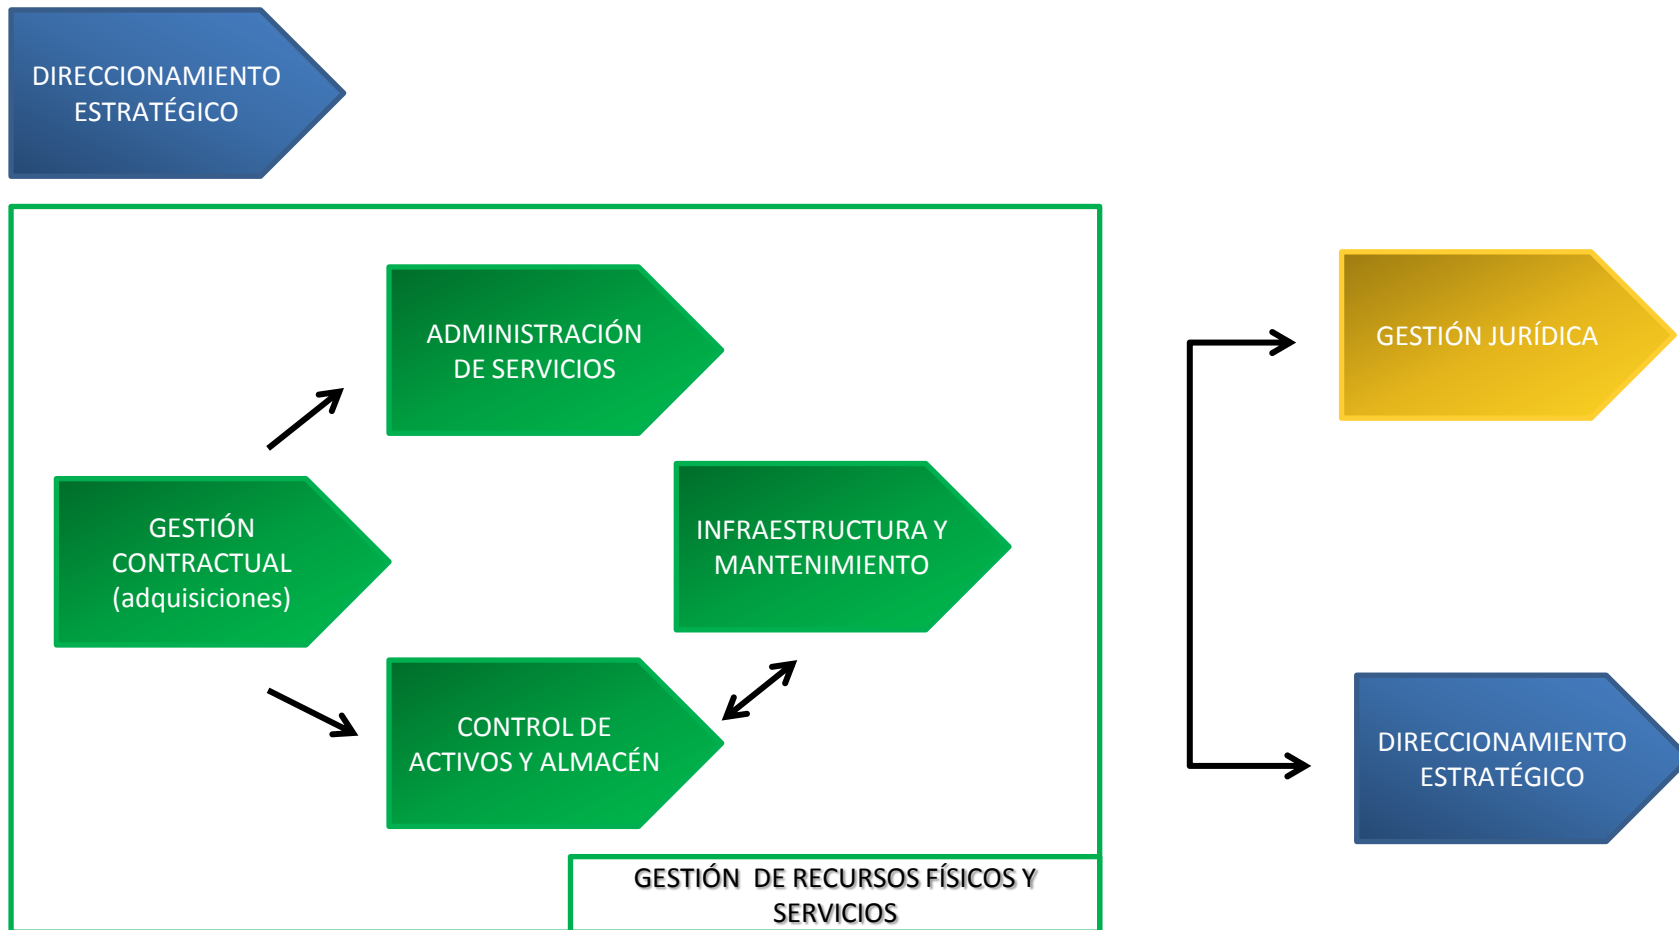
DIRECCIONAMIENTO ESTRATÉGICO

ADMINISTRACIÓN DE SERVICIOS

GESTIÓN CONTRACTUAL (adquisiciones)

INFRAESTRUCTURA Y MANTENIMIENTO

CONTROL DE ACTIVOS Y ALMACÉN

GESTIÓN DE RECURSOS FÍSICOS Y SERVICIOS

GESTIÓN JURÍDICA

DIRECCIONAMIENTO ESTRATÉGICO